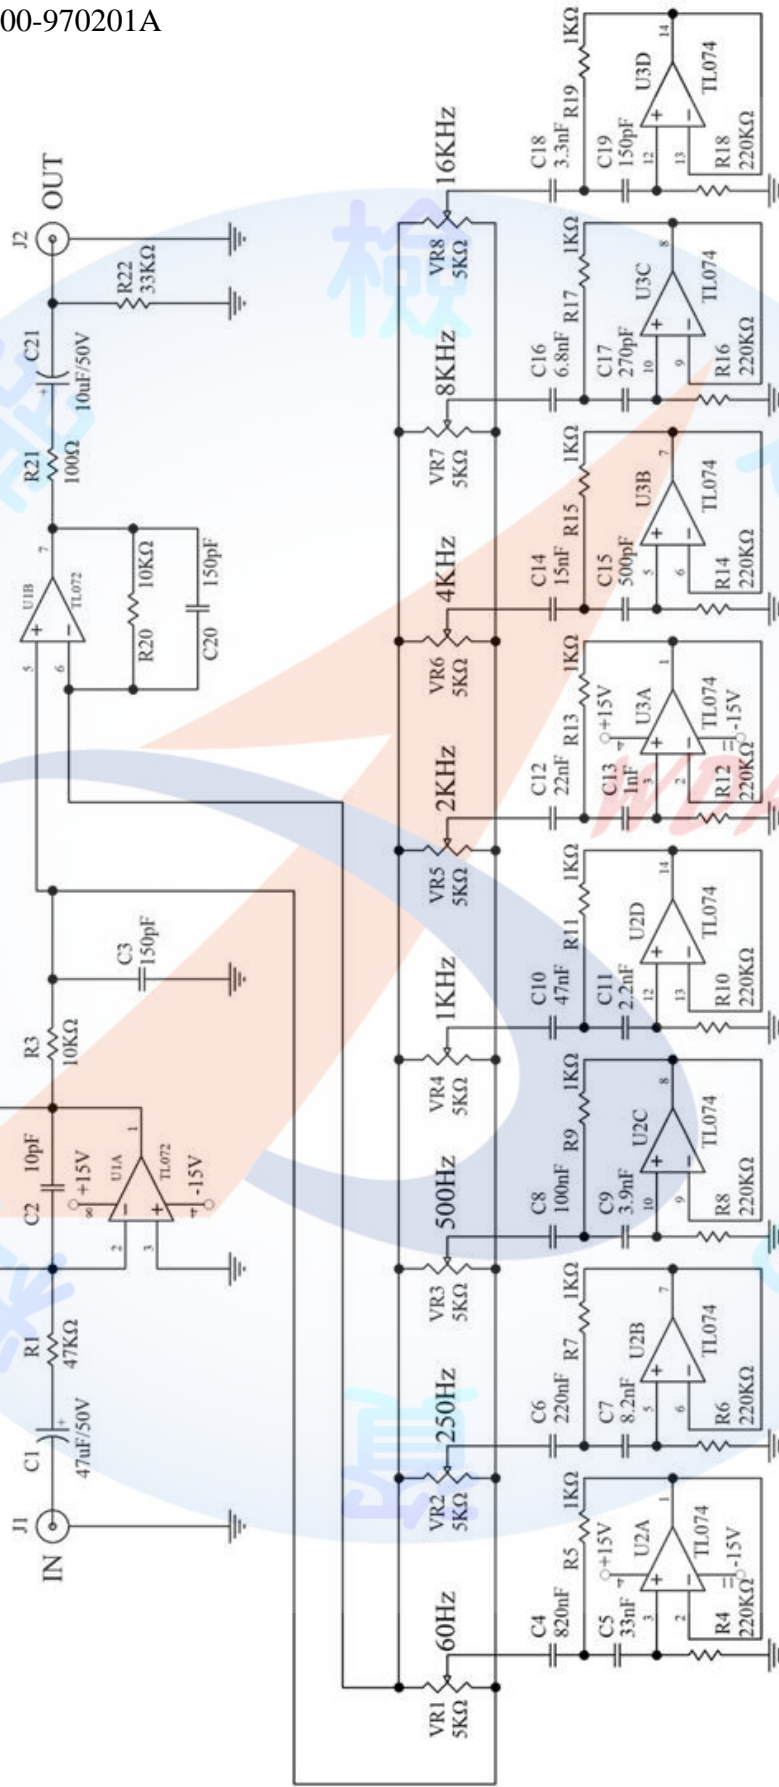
00-970201A

J2 OUT
R22 33KΩ
C21 10uF/50V
R21 100Ω
U1B TL072
5 6 7
R20 10KΩ
C20 150pF
R3 10KΩ
C3 150pF
C2 10pF
U1A TL072
+15V -15V
8 4
1 2 3
R1 47KΩ
C1 47uF/50V
J1 IN

16KHz
VR8 5KΩ
C18 3.3nF
C19 150pF
R19 1KΩ
U3D TL074
12 13 14
R18 220KΩ

8KHz
VR7 5KΩ
C16 6.8nF
C17 270pF
R17 1KΩ
U3C TL074
10 9 8
R16 220KΩ

4KHz
VR6 5KΩ
C14 15nF
C15 500pF
R15 1KΩ
U3B TL074
5 6 7
R14 220KΩ

2KHz
VR5 5KΩ
C12 22nF
C13 1nF
R13 1KΩ
+15V
U3A TL074
4 11
3 2 1
-15V
R12 220KΩ

1KHz
VR4 5KΩ
C10 47nF
C11 2.2nF
R11 1KΩ
U2D TL074
12 13 14
R10 220KΩ

500Hz
VR3 5KΩ
C8 100nF
C9 3.9nF
R9 1KΩ
U2C TL074
10 9 8
R8 220KΩ

250Hz
VR2 5KΩ
C6 220nF
C7 8.2nF
R7 1KΩ
U2B TL074
5 6 7
R6 220KΩ

60Hz
VR1 5KΩ
C4 820nF
C5 33nF
R5 1KΩ
+15V
U2A TL074
4 11
3 2 1
-15V
R4 220KΩ